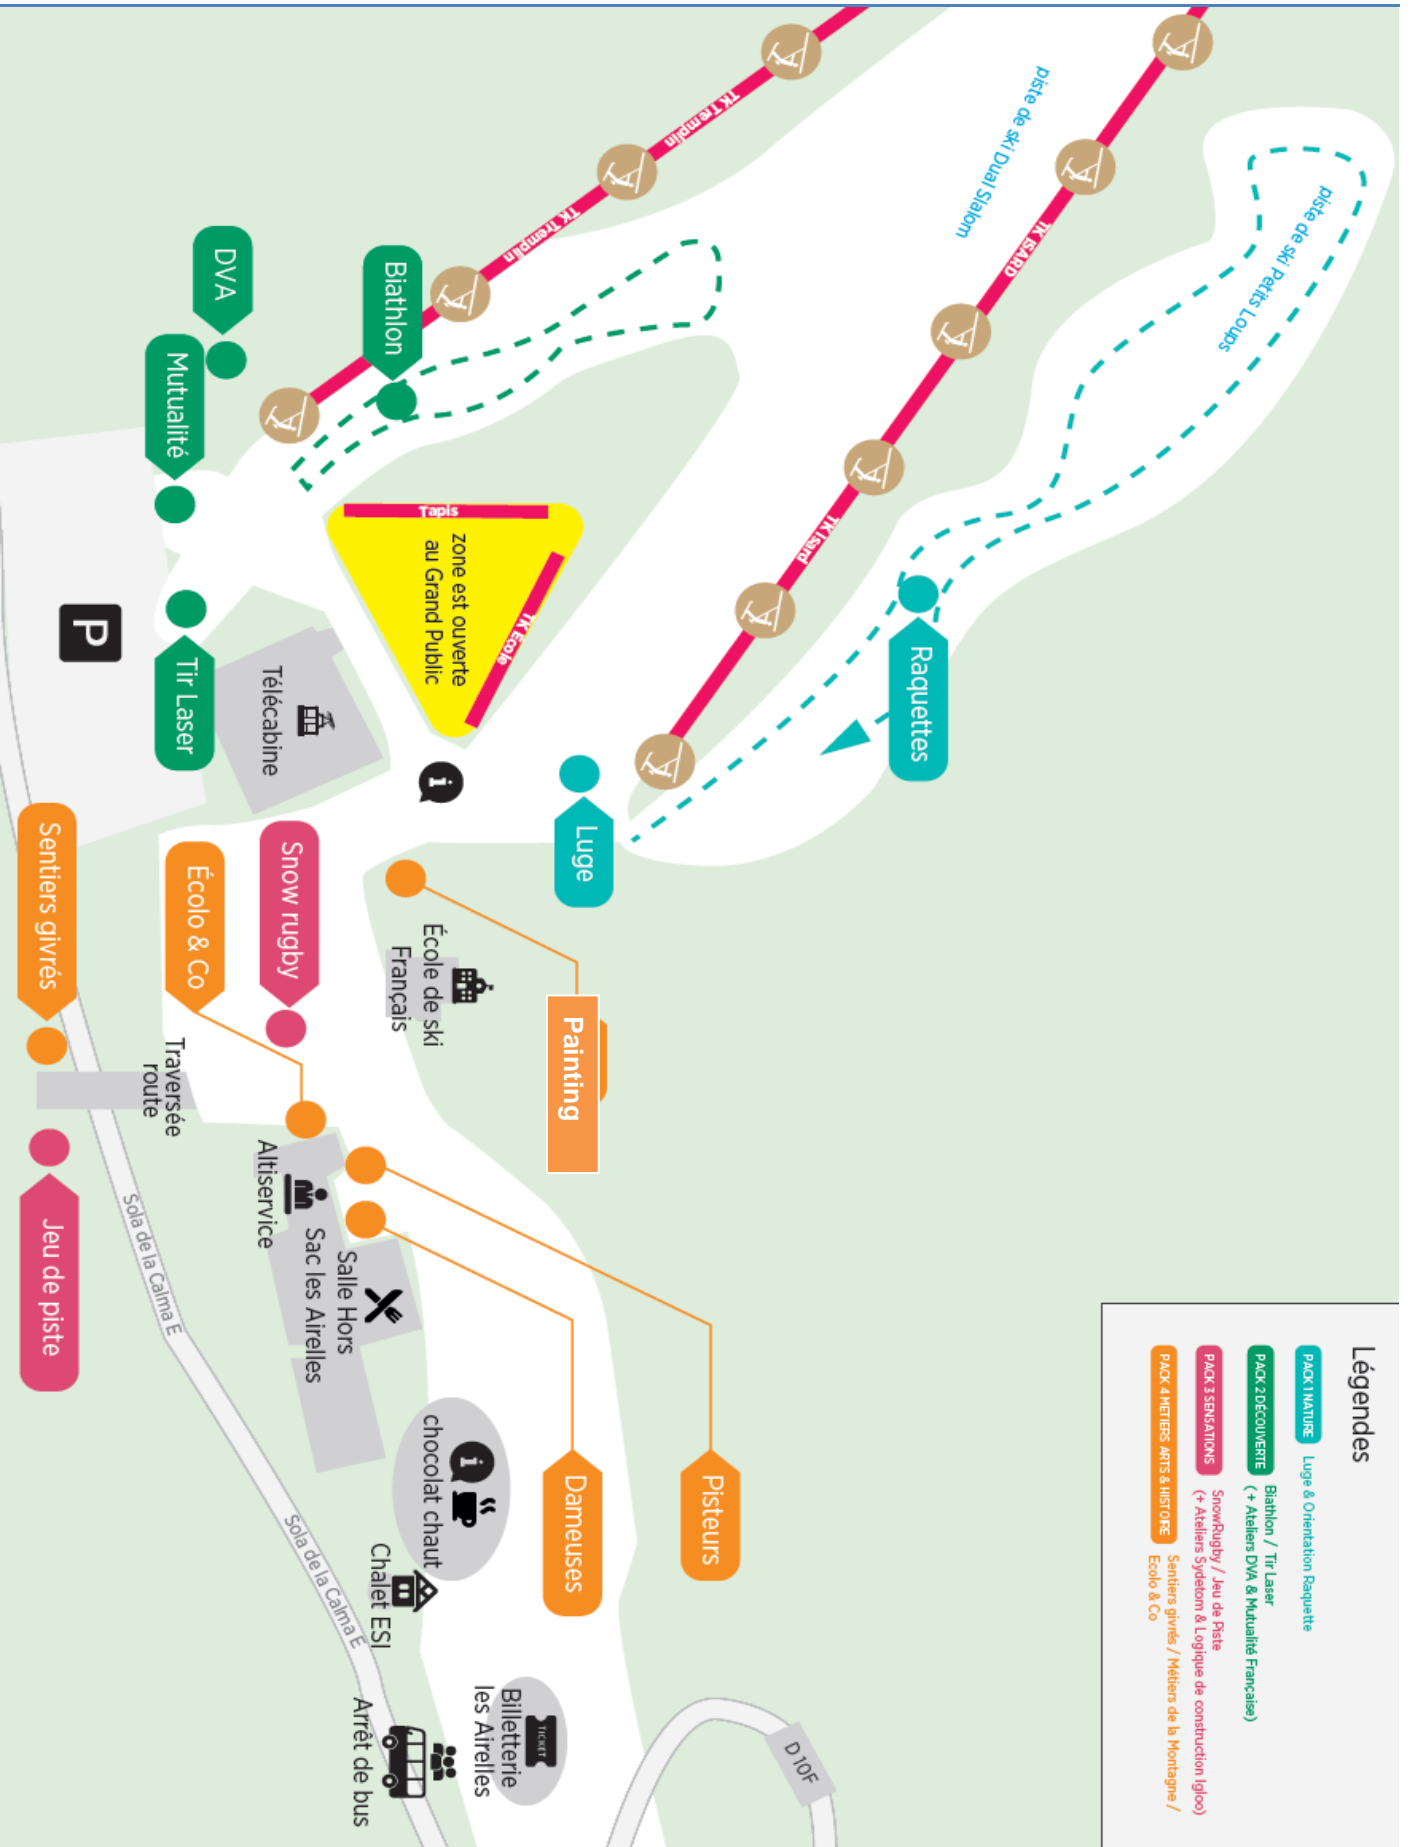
Légendes
PACK 1 NATURE Luge & Orientation Raquette
PACK 2 DÉCOUVERTE Biathlon / Tir Laser (+ Ateliers DVA & Mutualité Française)
PACK 3 SENSATIONS SnowRugby / Jeu de Piste (+ Ateliers Sydetom & Logique de construction Igloo)
PACK 4 METIERS ARTS & HISTOIRE Sentiers givrés / Métiers de la Montagne / Ecolo & Co

TK Tremplin
TK Tremplin
piste de ski Dual Slalom
TK ISARD
TK Isard
piste de ski Petits Loups
DVA
Biathlon
Mutualité
Tapis
zone est ouverte au Grand Public
TK Ecole
P
Tir Laser
Télécabine
Raquettes
Luge
Sentiers givrés
Écolo & Co
Snow rugby
École de ski Français
Painting
Traversée route
Altiservice
Salle Hors Sac les Airelles
Sola de la Calma E
Sola de la Calma E
chocolat chaut
Chalet ESI
Dameuses
Pisteurs
Jeu de piste
TICKET
Billetterie les Airelles
Arrêt de bus
D10F